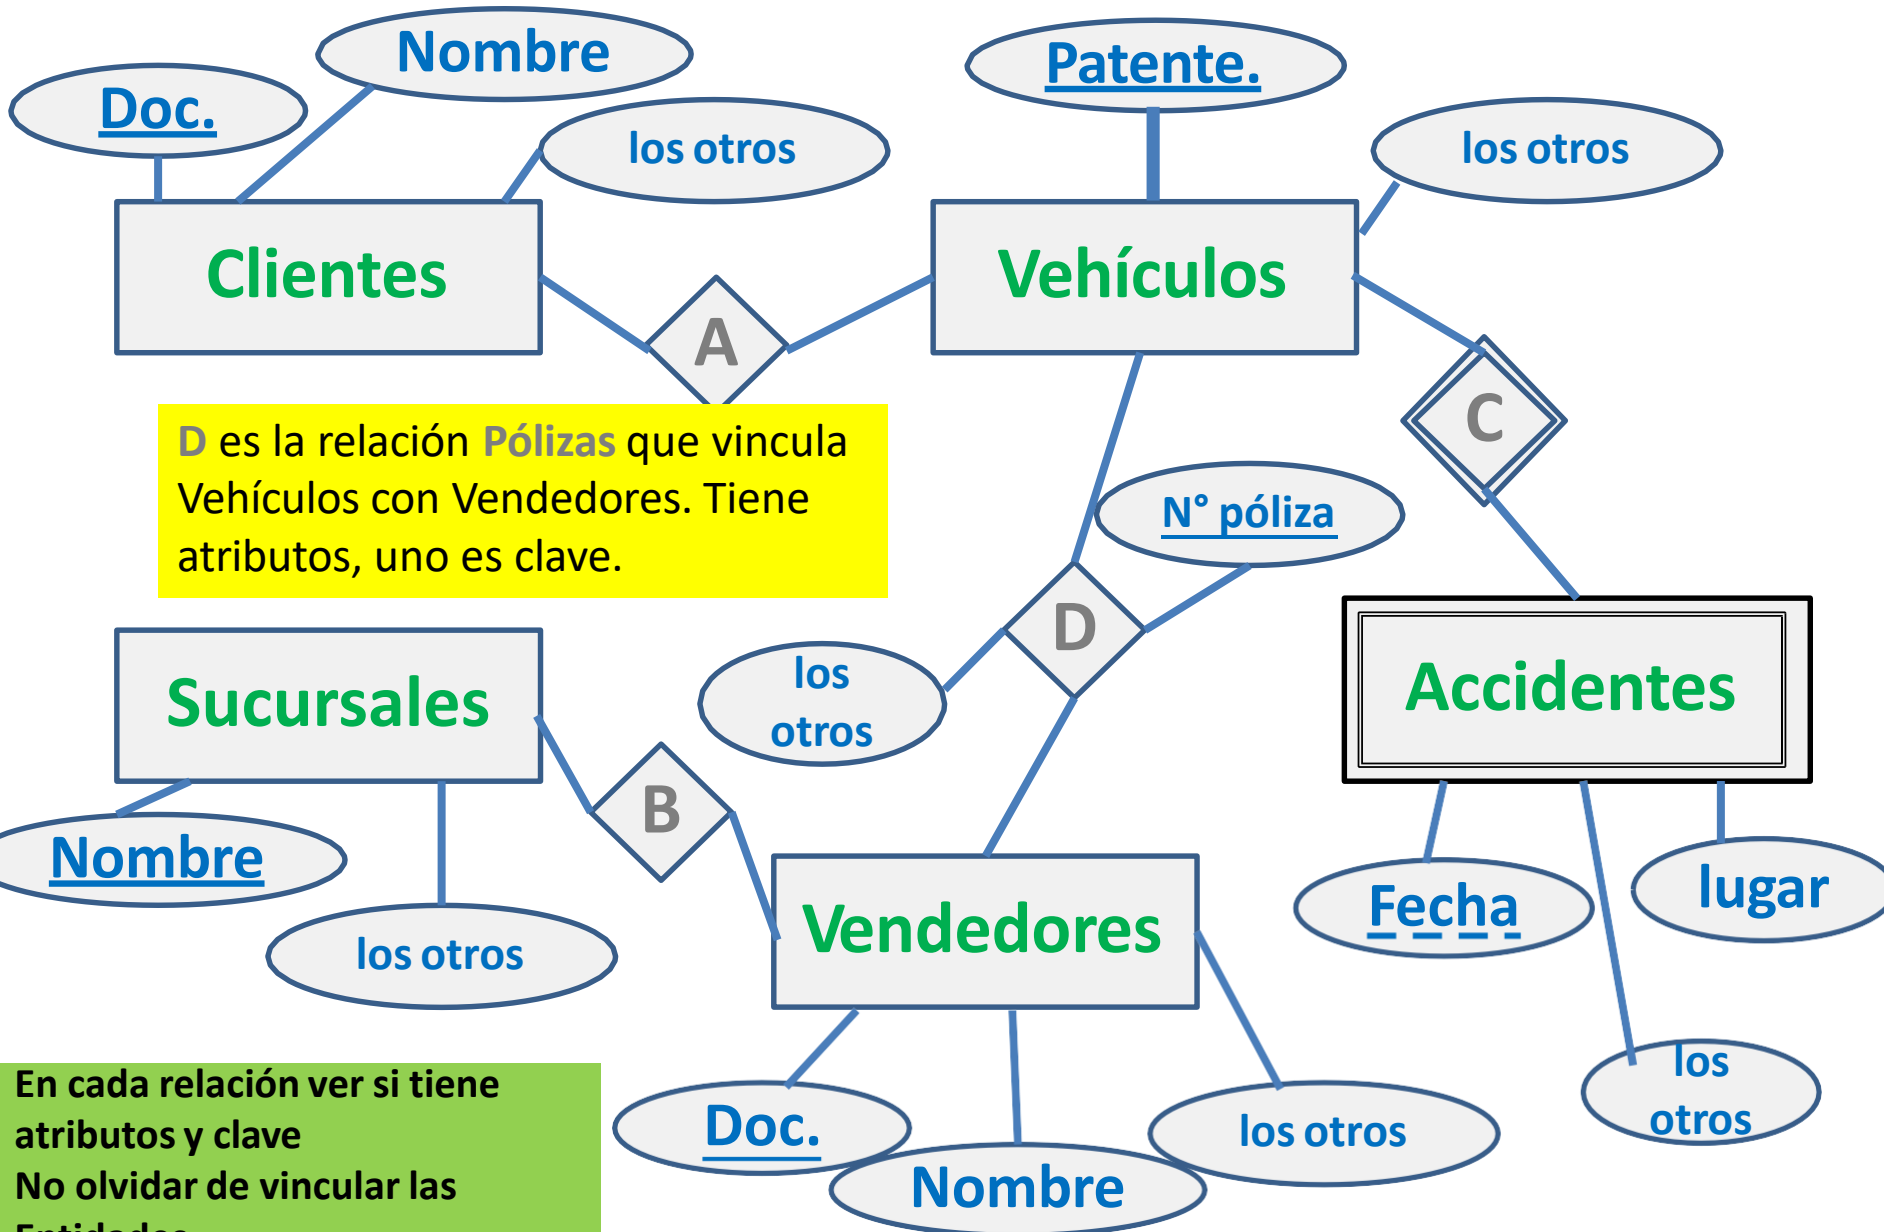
Nombre

Doc.

los otros

Patente.

los otros

Clientes

A

Vehículos

C

D es la relación Pólizas que vincula Vehículos con Vendedores. Tiene atributos, uno es clave.

N° póliza

D

los otros

Accidentes

Sucursales

B

Nombre

los otros

Vendedores

Fecha

lugar

los otros

En cada relación ver si tiene atributos y clave
No olvidar de vincular las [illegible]

Doc.

Nombre

los otros